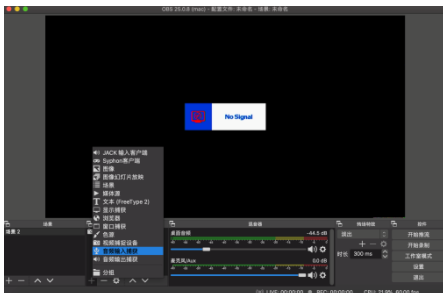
OBS 25.0.8 (mac) - 配置文件: 未命名 - 场景: 未命名

No Signal

JACK 输入客户端
Syphon 客户端
图像
图像幻灯片放映
场景
媒体源
文本 (FreeType 2)
显示捕获
浏览器
窗口捕获
色源
视频捕获设备
音频输入捕获
音频输出捕获
分组

场景
场景 2
混音器
桌面音频
-44.5 dB
麦克风/Aux
0.0 dB
转场特效
渐出
时长 300 ms
控件
开始推流
开始录制
工作室模式
设置
退出
LIVE: 00:00:00 REC: 00:00:00 CPU: 21.8%, 60.00 fps